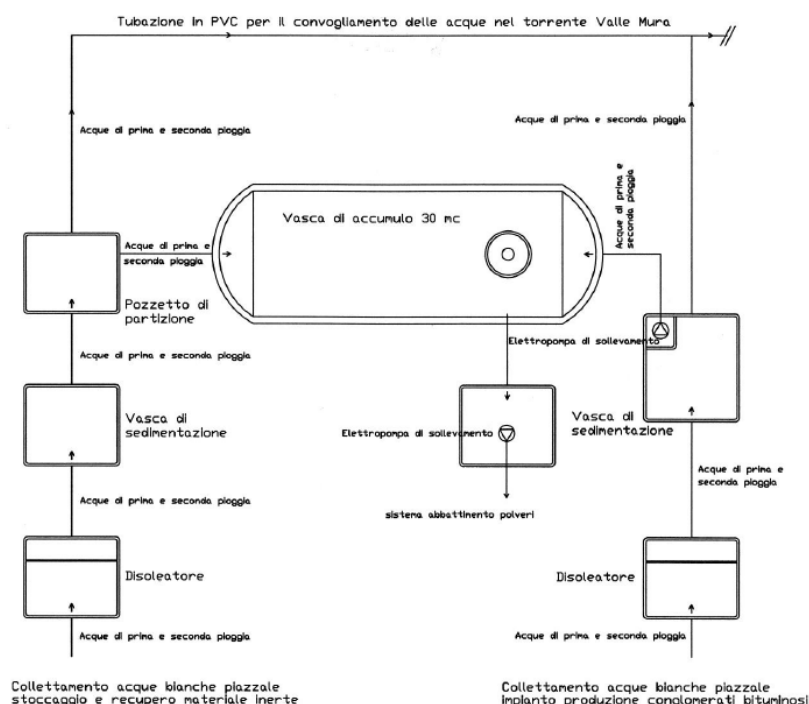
Tubazione in PVC per il convogliamento delle acque nel torrente Valle Mura

Acque di prima e seconda pioggia

Acque di prima e seconda pioggia

Vasca di accumulo 30 mc

Acque di prima e seconda pioggia

Acque di prima e seconda pioggia

Pozzetto di partizione

Elettropompa di sollevamento

Acque di prima e seconda pioggia

Vasca di sedimentazione

Elettropompa di sollevamento

Vasca di sedimentazione

Acque di prima e seconda pioggia

Acque di prima e seconda pioggia

sistema abbattimento polveri

Disoleatore

Disoleatore

Acque di prima e seconda pioggia

Acque di prima e seconda pioggia

Collettamento acque bianche piazzale stoccaggio e recupero materiale inerte

Collettamento acque bianche piazzale impianto produzione conglomerati bituminosi